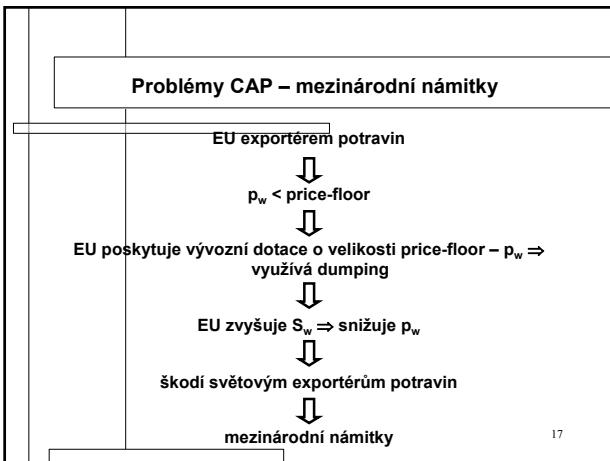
Problémy CAP – mezinárodní námitky

EU exportérem potravin

$p_w$ < price-floor

EU poskytuje vývozní dotace o velikosti price-floor – $p_w \Rightarrow$ využívá dumping

EU zvyšuje $S_w \Rightarrow$ snižuje $p_w$

škodí světovým exportérům potravin

mezinárodní námitky

17